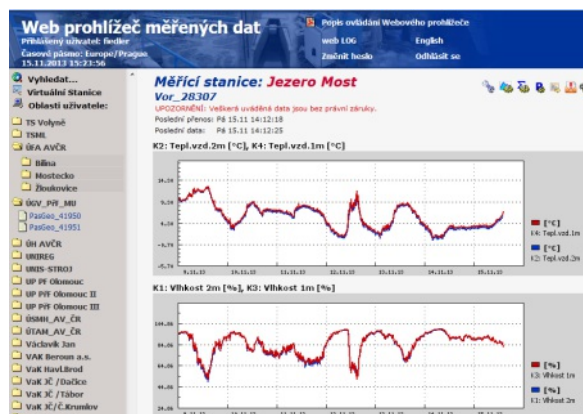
Web prohlížeč měřených dat
Přihlášený uživatel: fiedler
Časové pásmo: Europe/Prague
15.11.2013 15:23:56

Popis ovládání Webového prohlížeče
web LOG
English
Změnit heslo
Odhlásit se

Vyhledat...
Virtuální Stanice
Oblasti uživatele:
TS Volyně
TSML
ÚFA AVČR
Bílina
Mostecko
Žloukovice
ÚGV_PŘF_MU
PasGeo_41950
PasGeo_41951
ÚH AVČR
UNIREG
UNIS-STROJ
UP PF Olomouc
UP PřF Olomouc II
UP PřF Olomouc III
ÚSMH_AV_ČR
ÚTAM_AV_ČR
Václavík Jan
VAK Beroun a.s.
VaK Havl.Brod
VaK JČ /Dačice
VaK JČ /Tábor
VaK JČ/Č.Krumlov

Měřící stanice: Jezero Most
Vor_28307
UPOZORNĚNÍ: Veškerá uváděná data jsou bez právní záruky.
Poslední přenos: Pá 15.11 14:12:18
Poslední data: Pá 15.11 14:12:25

K2: Tepl.vzd.2m [°C], K4: Tepl.vzd.1m [°C]

14.10
9.10
4.10
-0.70
-5.70
9.11.13
10.11.13
11.11.13
12.11.13
13.11.13
14.11.13
15.11.13

[°C]
K4: Tepl.vzd.1m
[°C]
K2: Tepl.vzd.2m

K1: Vlhkost 2m [%], K3: Vlhkost 1m [%]

104.00
84.00
64.00
44.00
24.00

[%]
K3: Vlhkost 1m
[%]
K1: Vlhkost 2m